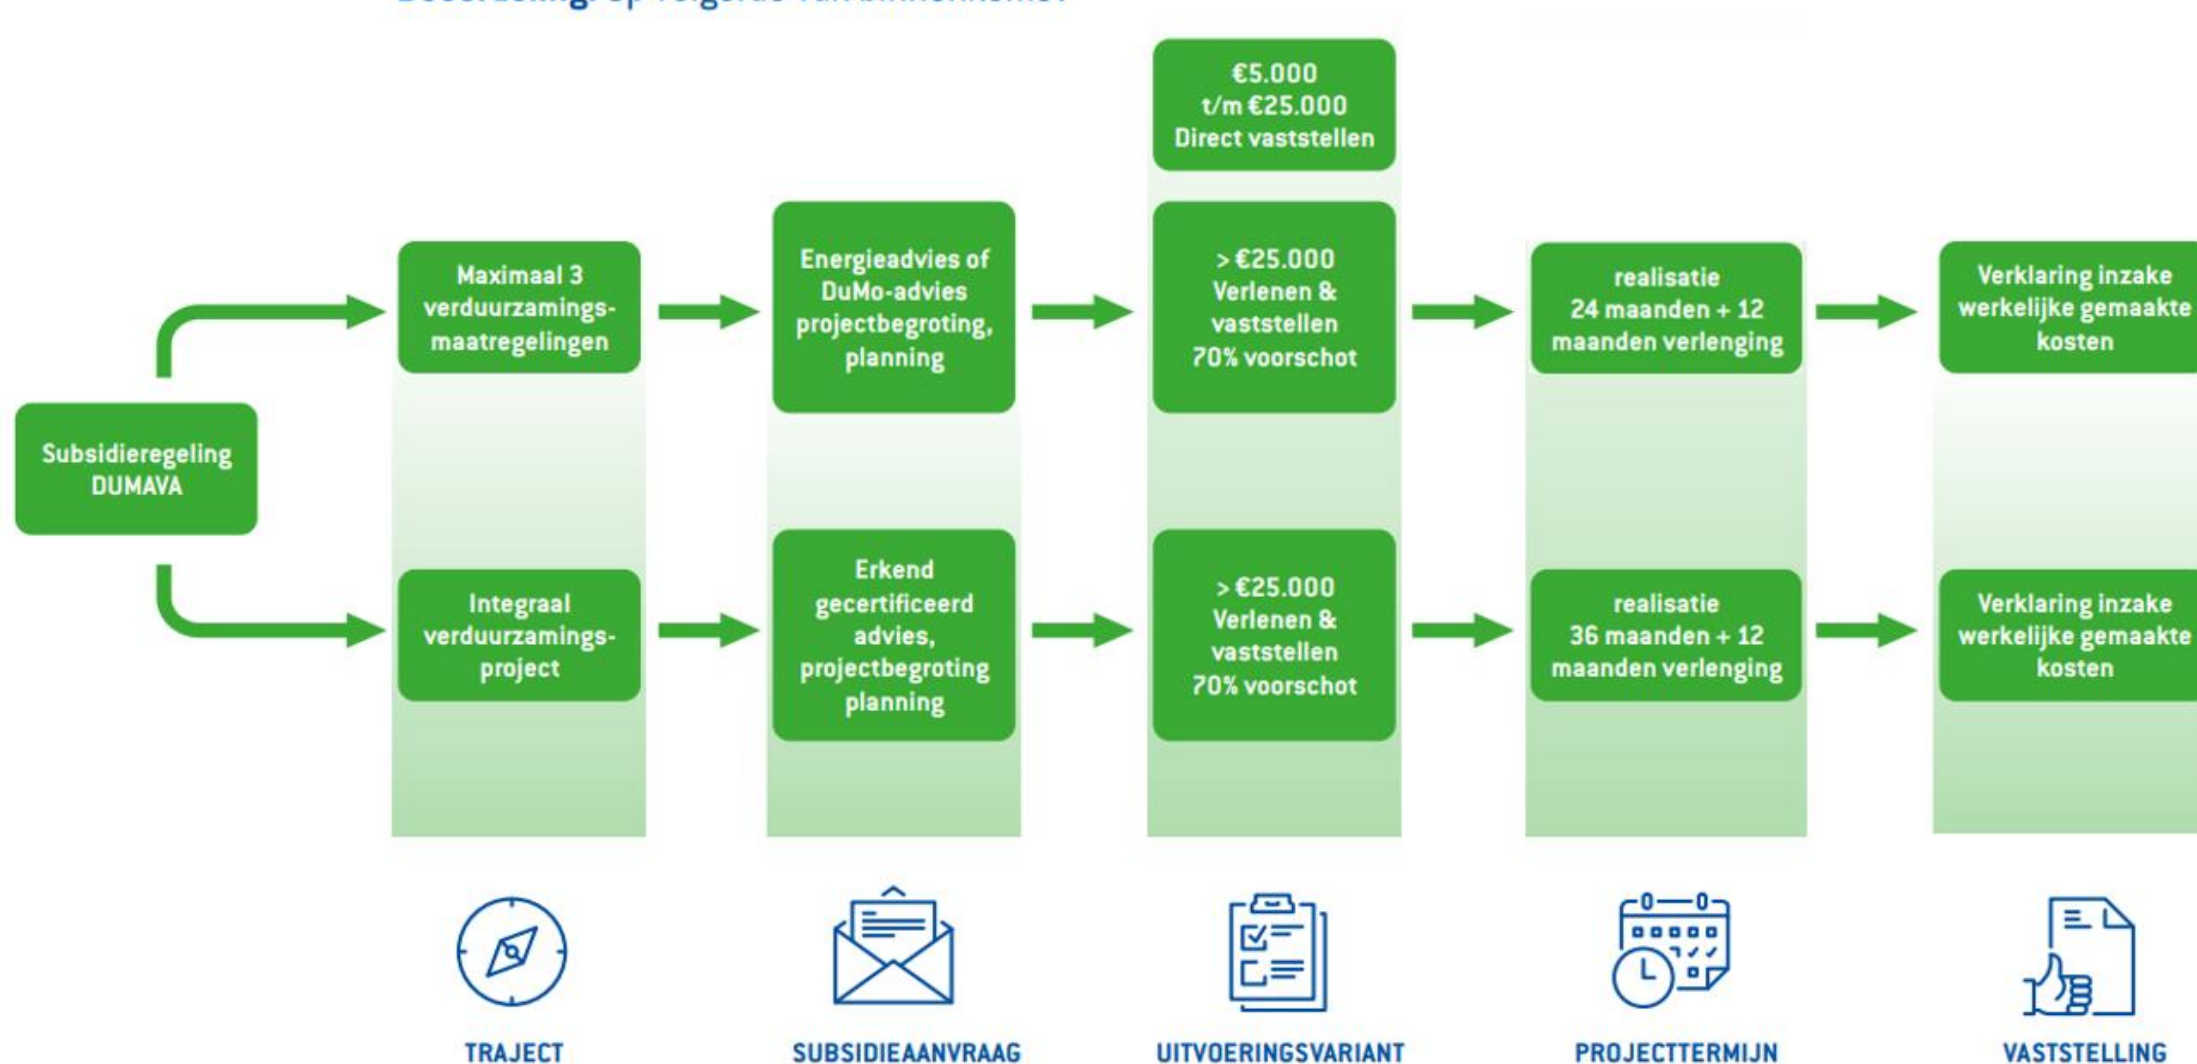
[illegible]

€5.000 t/m €25.000 Direct vaststellen

Subsidieregeling DUMAVA

Maximaal 3 verduurzamingsmaatregelingen

Energieadvies of DuMo-advies projectbegroting, planning

> €25.000 Verlenen & vaststellen 70% voorschot

realisatie 24 maanden + 12 maanden verlenging

Verklaring inzake werkelijke gemaakte kosten

Integraal verduurzamingsproject

Erkend gecertificeerd advies, projectbegroting planning

> €25.000 Verlenen & vaststellen 70% voorschot

realisatie 36 maanden + 12 maanden verlenging

Verklaring inzake werkelijke gemaakte kosten

TRAJECT

SUBSIDIEAANVRAAG

UITVOERINGSVARIANT

PROJECTTERMIJN

VASTSTELLING